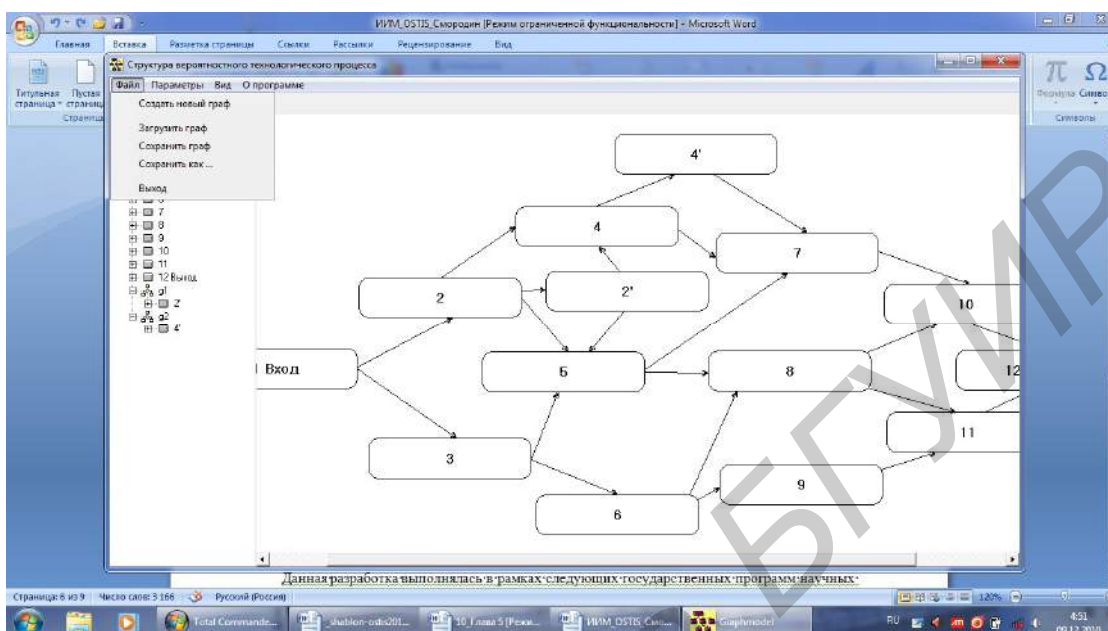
ИИМ_OSTIS_Смородин [Режим ограниченной функциональности] - Microsoft Word

Главная Вставка Разметка страницы Ссылки Рассылки Рецензирование Вид

Титульная страница Пустая страница

Страницы

Формула Символ

Символы

Структура вероятностного технологического процесса

Файл Параметры Вид О программе

Создать новый граф

Загрузить граф

Сохранить граф

Сохранить как ...

Выход

7
8
9
10
11
12 Выход
g1
2'
g2
4'

4'

4

7

10

2

2'

Вход

5

8

12

11

3

9

6

Данная разработка выполнялась в рамках следующих государственных программ научных

Страница: 6 из 9 Число слов: 3 166 Русский (Россия)

120%

Total Commande...

shablon-ostis201...

10_Глава 5 [Режи...

ИИМ_OSTIS_Смо...

Graphmodel

RU

4:51

09.12.2010

БГУИР